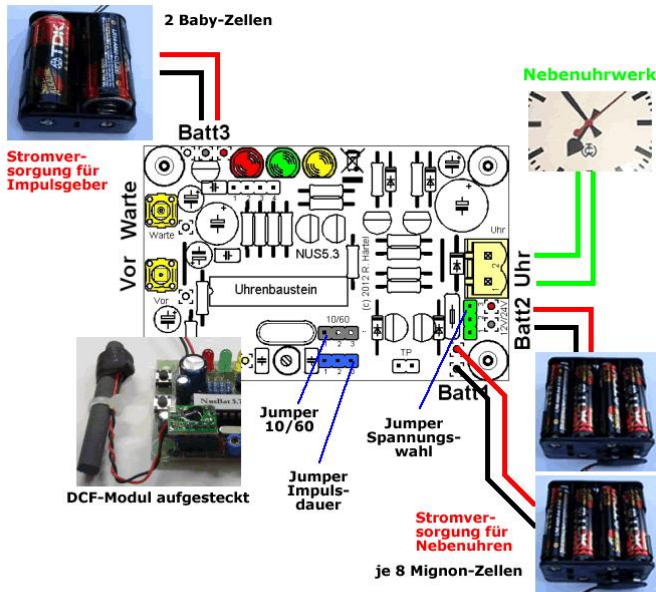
2 Baby-Zellen

TDK

Batt3

Stromversorgung für Impulsgeber

Nebenuhrwerk

Warte

Vor

Warte

Vor

NUS5.3

Uhrenbaustein

(c) 2012 R. Härtel

Uhr

1 2

12V 24V

Uhr

Batt2

10/60

1 2 3

1 2 3

TP

Batt1

NeuBat 5.3

DCF-Modul aufgesteckt

Jumper 10/60

Jumper Impulsdauer

Jumper Spannungswahl

Stromversorgung für Nebenuhren

je 8 Mignon-Zellen